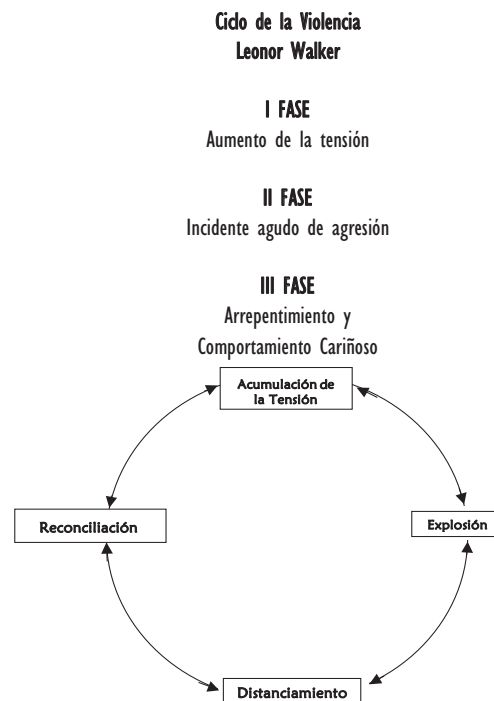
Ciclo de la Violencia
Leonor Walker

I FASE
Aumento de la tensión

II FASE
Incidente agudo de agresión

III FASE
Arrepentimiento y
Comportamiento Cariñoso

Acumulación de la Tensión

Reconciliación

Explosión

Distanciamiento